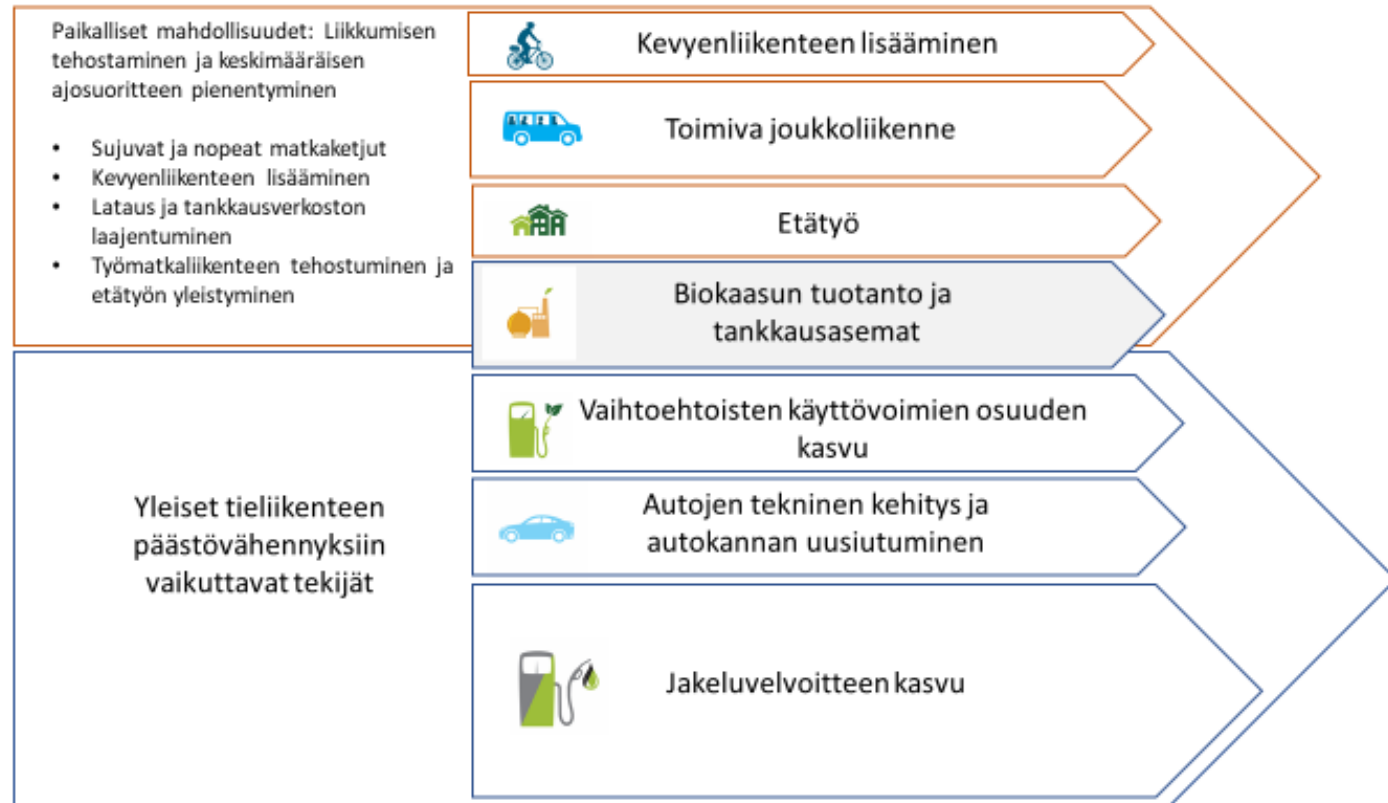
Paikalliset mahdollisuudet: Liikkumisen tehostaminen ja keskimääräisen ajosuoritteen pienentyminen

- Sujuvat ja nopeat matkaketjut
- Kevyenliikenteen lisääminen
- Lataus ja tankkausverkoston laajentuminen
- Työmatkaliikenteen tehostuminen ja etätyön yleistyminen

Kevyenliikenteen lisääminen

Toimiva joukkoliikenne

Etätyö

Biokaasun tuotanto ja tankkausasemat

Yleiset tieliikenteen päästövähennyksiin vaikuttavat tekijät

Vaihtoehtoisten käyttövoimien osuuden kasvu

Autojen tekninen kehitys ja autokannan uusiutuminen

Jakeluvelvoitteen kasvu